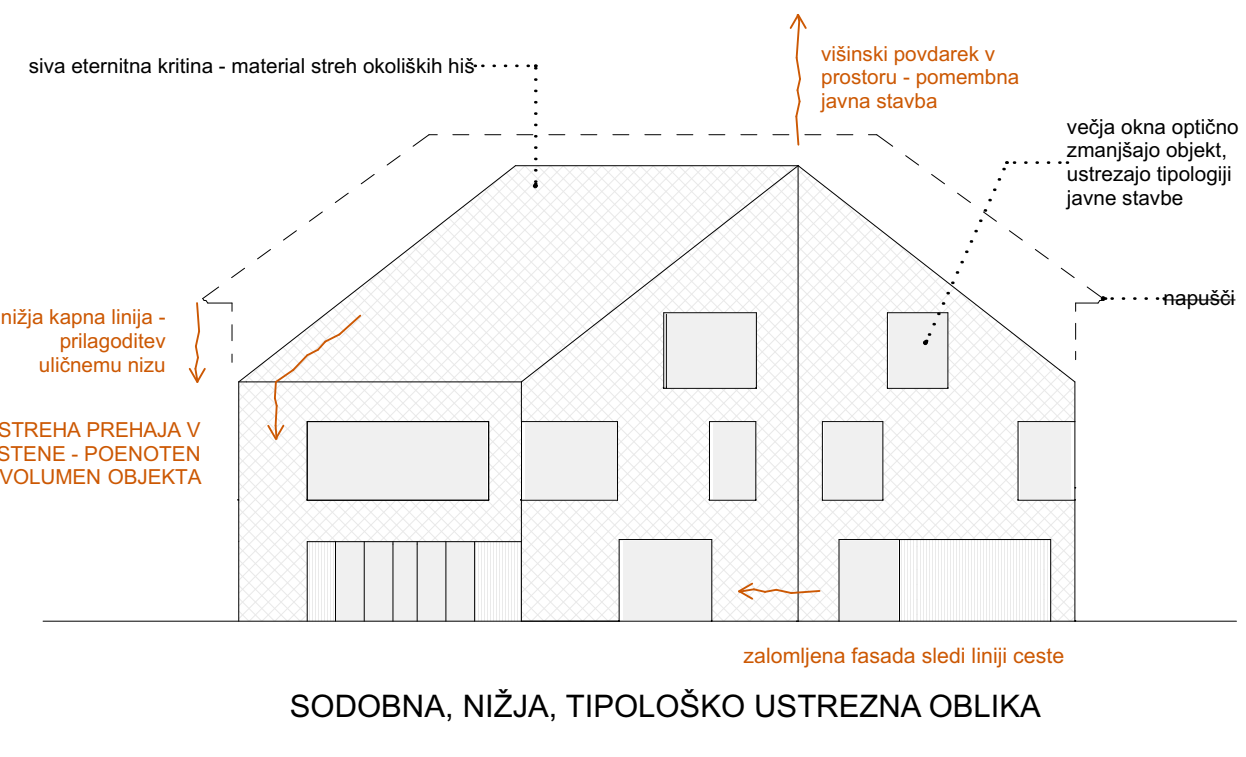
siva eternitna kritina - material streh okoliških hiš

višinski povdarek v prostoru - pomembna javna stavba

večja okna optično zmanjšajo objekt, ustrezajo tipologiji javne stavbe

nižja kapna linija - prilagoditev uličnemu nizu

napušči

STREHA PREHAJA V STENE - POENOTEN VOLUMEN OBJEKTA

zalomljena fasada sledi liniji ceste

SODOBNA, NIŽJA, TIPOLOŠKO USTREZNA OBLIKA